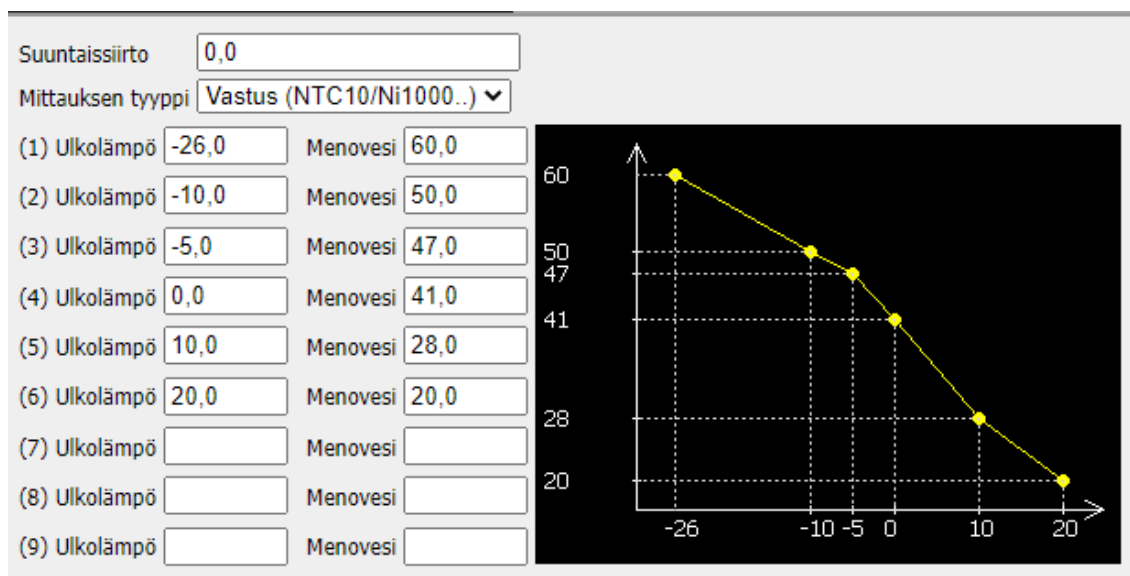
Suuntaissiirto 0,0

Mittauksen tyyppi Vastus (NTC10/Ni1000..)

(1) Ulkolämpö -26,0 Menovesi 60,0

(2) Ulkolämpö -10,0 Menovesi 50,0

(3) Ulkolämpö -5,0 Menovesi 47,0

(4) Ulkolämpö 0,0 Menovesi 41,0

(5) Ulkolämpö 10,0 Menovesi 28,0

(6) Ulkolämpö 20,0 Menovesi 20,0

(7) Ulkolämpö Menovesi

(8) Ulkolämpö Menovesi

(9) Ulkolämpö Menovesi

60
50
47
41
28
20
-26 -10 -5 0 10 20